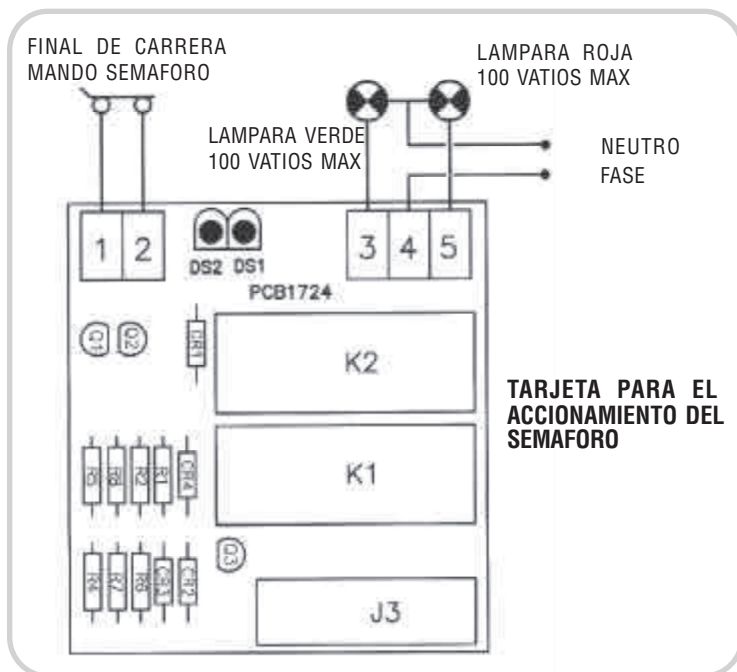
FINAL DE CARRERA
MANDO SEMAFORO

LAMPARA ROJA
100 VATIOS MAX

LAMPARA VERDE
100 VATIOS MAX

NEUTRO

FASE

1 2

DS2 DS1

3 4 5

PCB1724

Q1 Q2

DR1

K2

TARJETA PARA EL ACCIONAMIENTO DEL SEMAFORO

R5 R8 R2 R1 CR4

K1

R4 R7 R6 CR3 CR2

Q3

J3